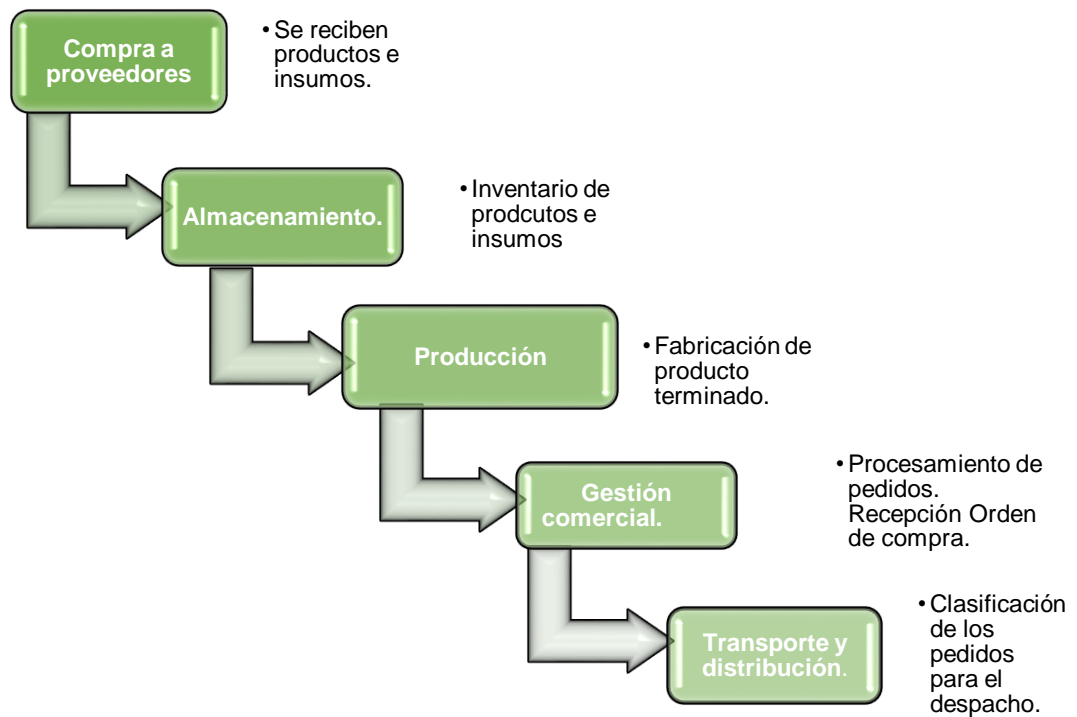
Compra a proveedores

• Se reciben productos e insumos.

Almacenamiento.

• Inventario de prodcutos e insumos

Producción

• Fabricación de producto terminado.

Gestión comercial.

• Procesamiento de pedidos. Recepción Orden de compra.

Transporte y distribución.

• Clasificación de los pedidos para el despacho.